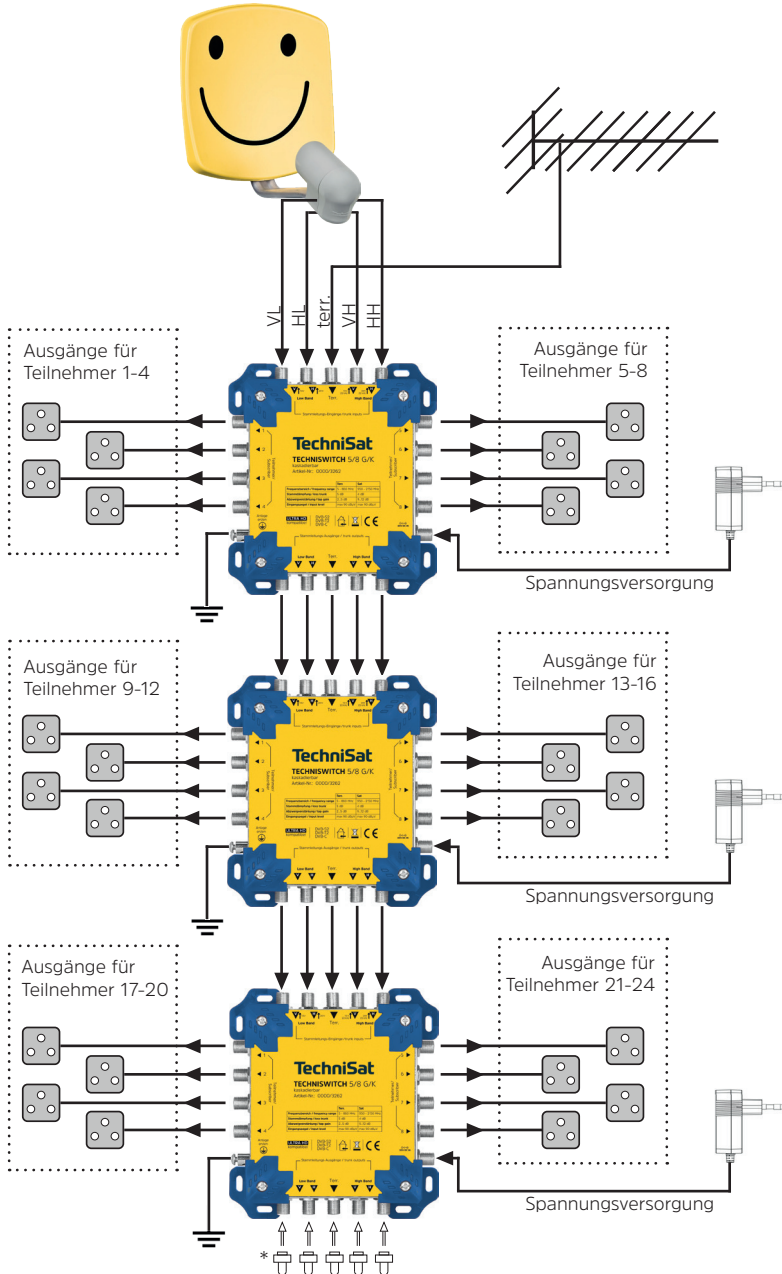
VL
HL
terr.
VH
HH

Ausgänge für Teilnehmer 1-4

Ausgänge für Teilnehmer 5-8

TechniSat
TECHNISWITCH 5/8 G/K

Spannungsversorgung

Ausgänge für Teilnehmer 9-12

Ausgänge für Teilnehmer 13-16

TechniSat
TECHNISWITCH 5/8 G/K

Spannungsversorgung

Ausgänge für Teilnehmer 17-20

Ausgänge für Teilnehmer 21-24

TechniSat
TECHNISWITCH 5/8 G/K

Spannungsversorgung

*